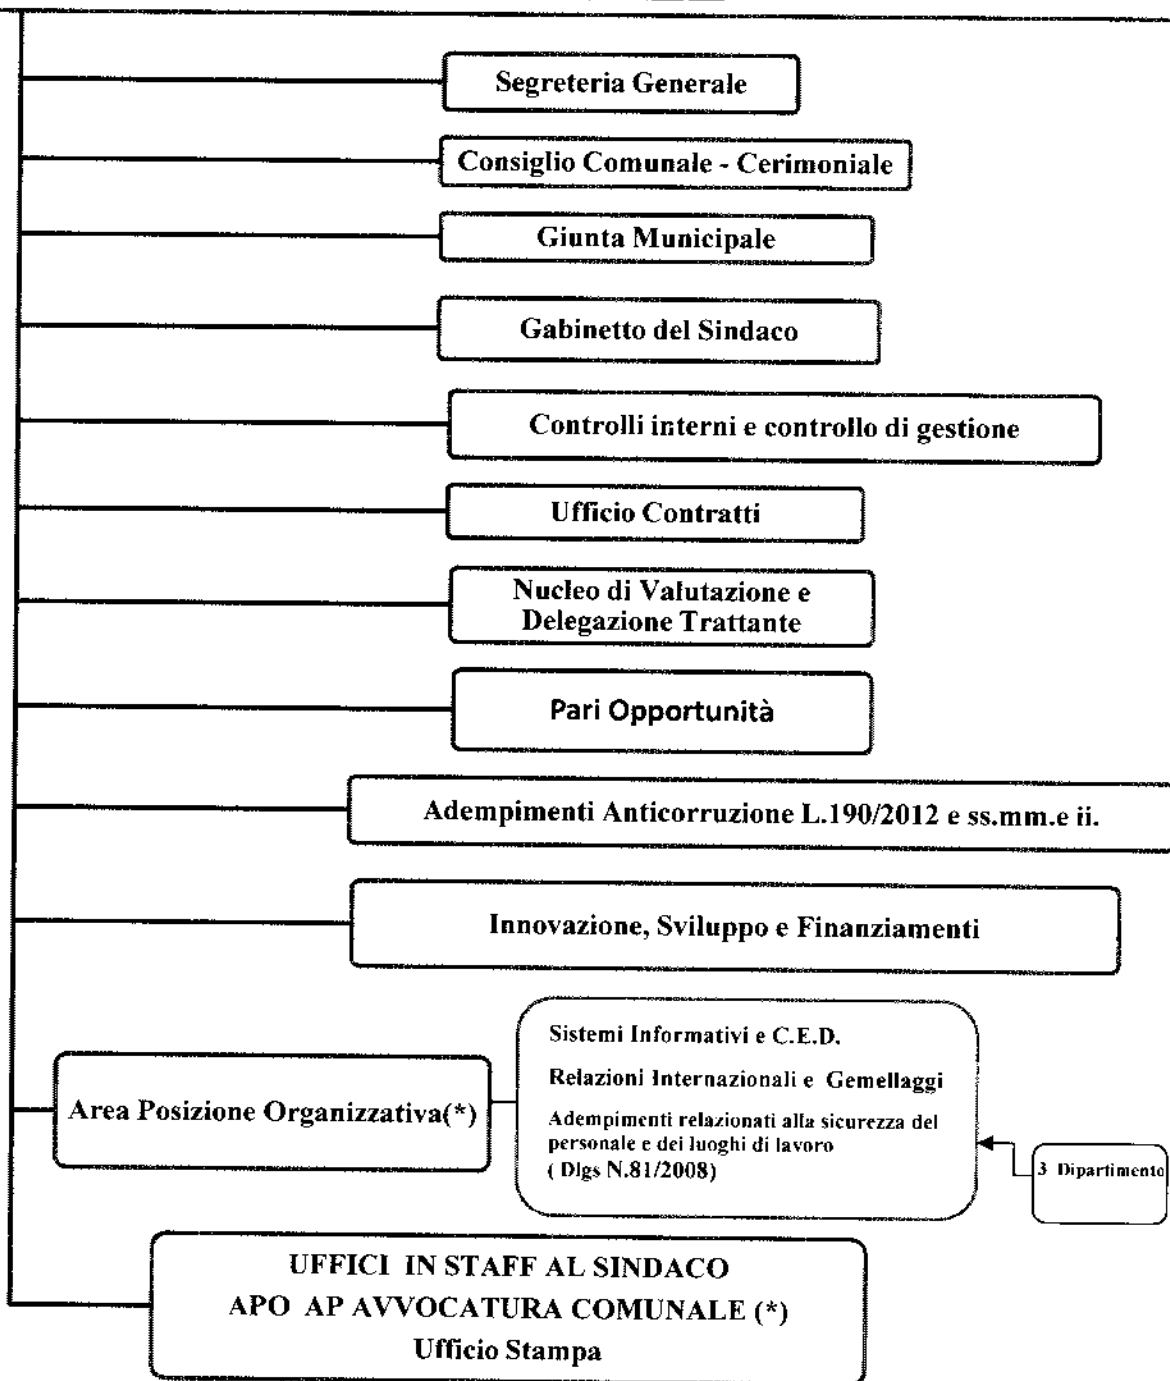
Segreteria Generale

Consiglio Comunale - Cerimoniale

Giunta Municipale

Gabinetto del Sindaco

Controlli interni e controllo di gestione

Ufficio Contratti

Nucleo di Valutazione e Delegazione Trattante

Pari Opportunità

Adempimenti Anticorruzione L.190/2012 e ss.mm.e ii.

Innovazione, Sviluppo e Finanziamenti

Area Posizione Organizzativa(*)

Sistemi Informativi e C.E.D.

Relazioni Internazionali e Gemellaggi

Adempimenti relazionati alla sicurezza del personale e dei luoghi di lavoro ( Dlgs N.81/2008)

3 Dipartimento

UFFICI IN STAFF AL SINDACO
APO AP AVVOCATURA COMUNALE (*)
Ufficio Stampa